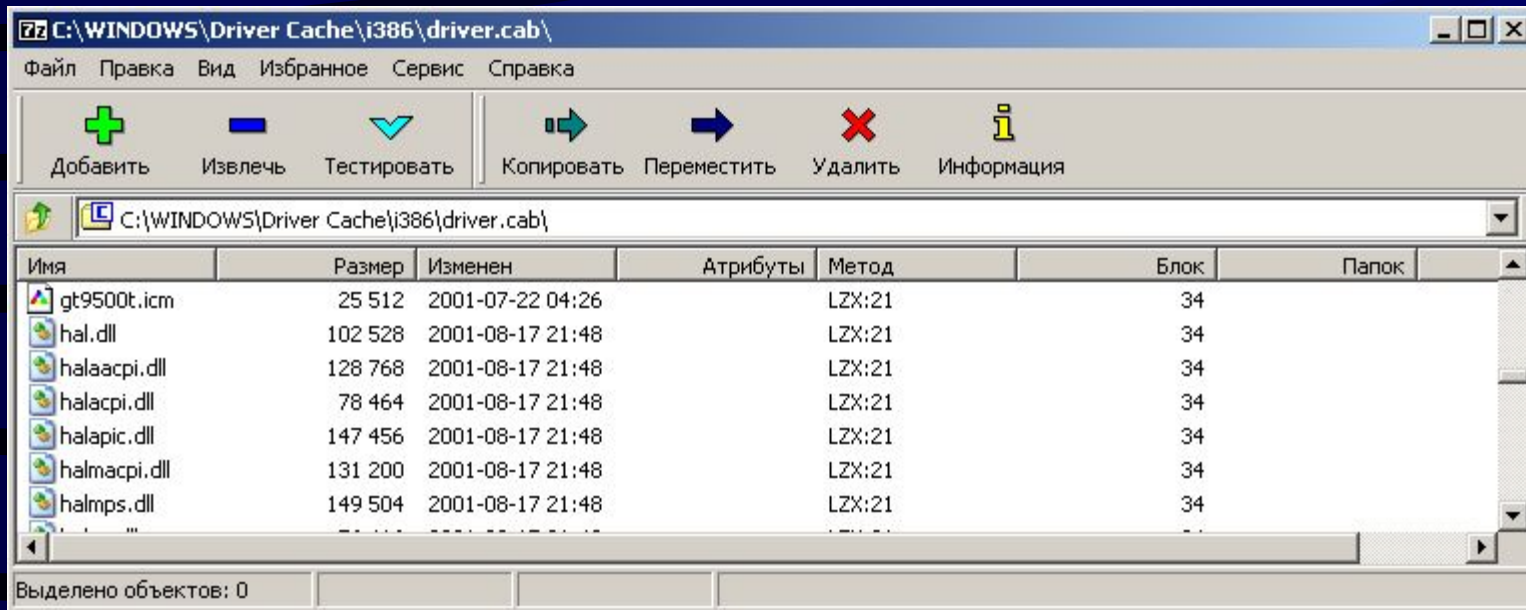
7z C:\WINDOWS\Driver Cache\i386\driver.cab\

Файл Правка Вид Избранное Сервис Справка

Добавить Извлечь Тестировать Копировать Переместить Удалить Информация

C:\WINDOWS\Driver Cache\i386\driver.cab\

| Имя | Размер | Изменен | Атрибуты | Метод | Блок | Папок |
|---|---|---|---|---|---|---|
| gt9500t.icm | 25 512 | 2001-07-22 04:26 | | LZX:21 | 34 | |
| hal.dll | 102 528 | 2001-08-17 21:48 | | LZX:21 | 34 | |
| halaacpi.dll | 128 768 | 2001-08-17 21:48 | | LZX:21 | 34 | |
| halacpi.dll | 78 464 | 2001-08-17 21:48 | | LZX:21 | 34 | |
| halapic.dll | 147 456 | 2001-08-17 21:48 | | LZX:21 | 34 | |
| halmacpi.dll | 131 200 | 2001-08-17 21:48 | | LZX:21 | 34 | |
| halmps.dll | 149 504 | 2001-08-17 21:48 | | LZX:21 | 34 | |
| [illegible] | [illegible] | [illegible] | | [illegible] | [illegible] | |

Выделено объектов: 0